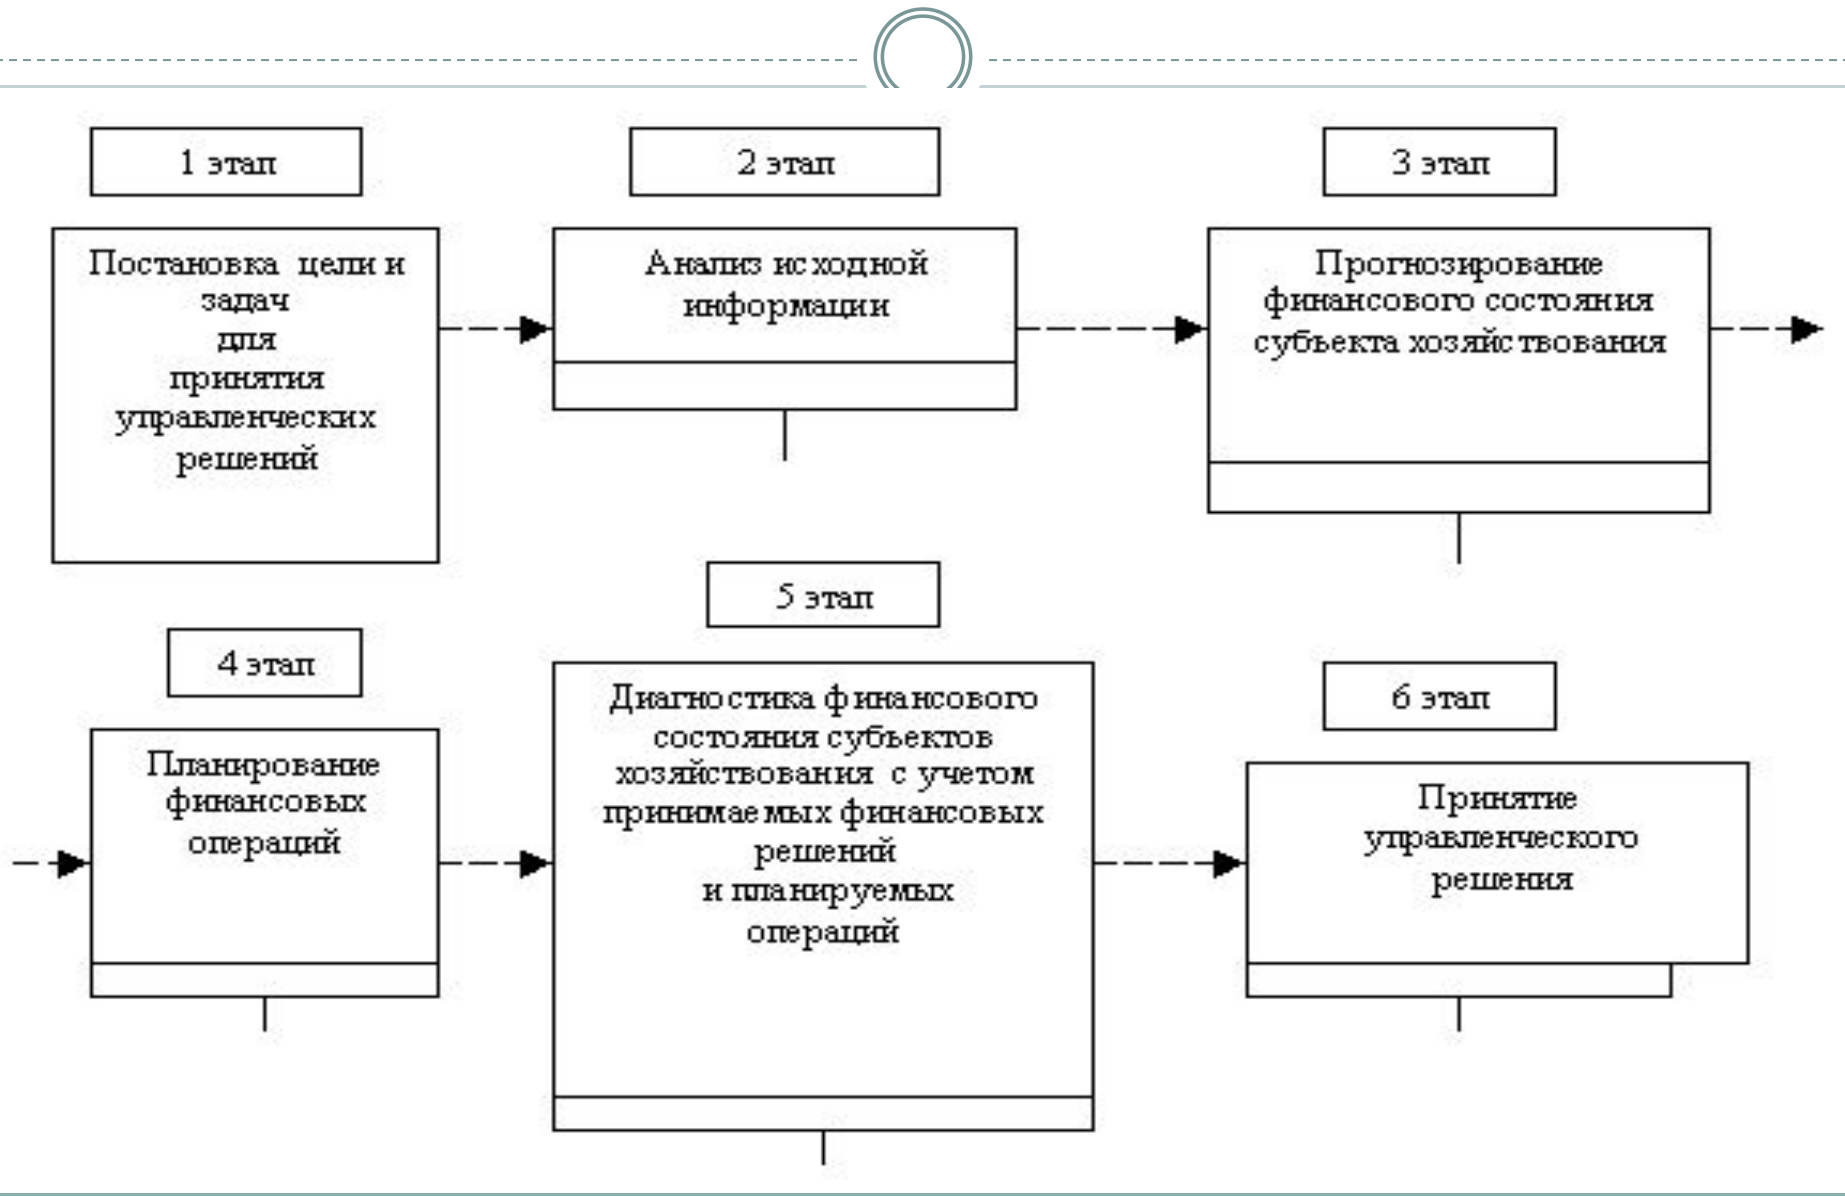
1 этап

Постановка цели и задач для принятия управленческих решений

2 этап

Анализ исходной информации

3 этап

Прогнозирование финансового состояния субъекта хозяйствования

4 этап

Планирование финансовых операций

5 этап

Диагностика финансового состояния субъектов хозяйствования с учетом принимаемых финансовых решений и планируемых операций

6 этап

Принятие управленческого решения